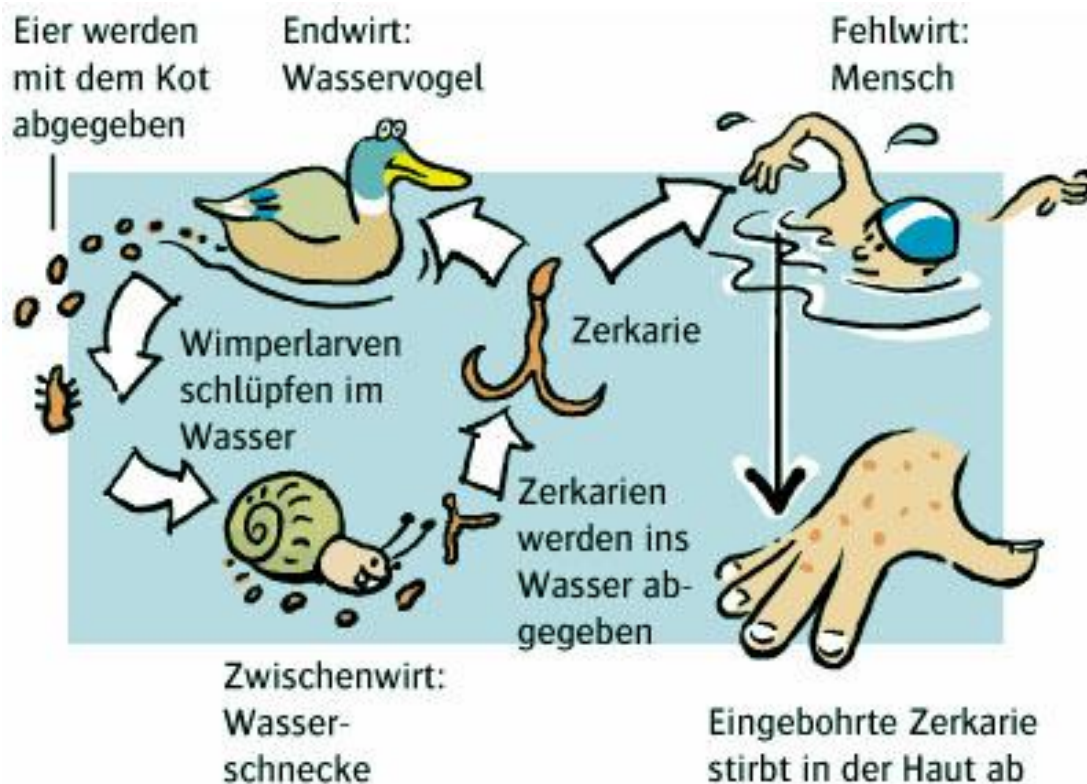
Eier werden mit dem Kot abgegeben

Endwirt: Wasservogel

Fehlwirt: Mensch

Wimperlarven schlüpfen im Wasser

Zerkarie

Zerkarien werden ins Wasser abgegeben

Zwischenwirt: Wasserschnecke

Eingebohrte Zerkarie stirbt in der Haut ab